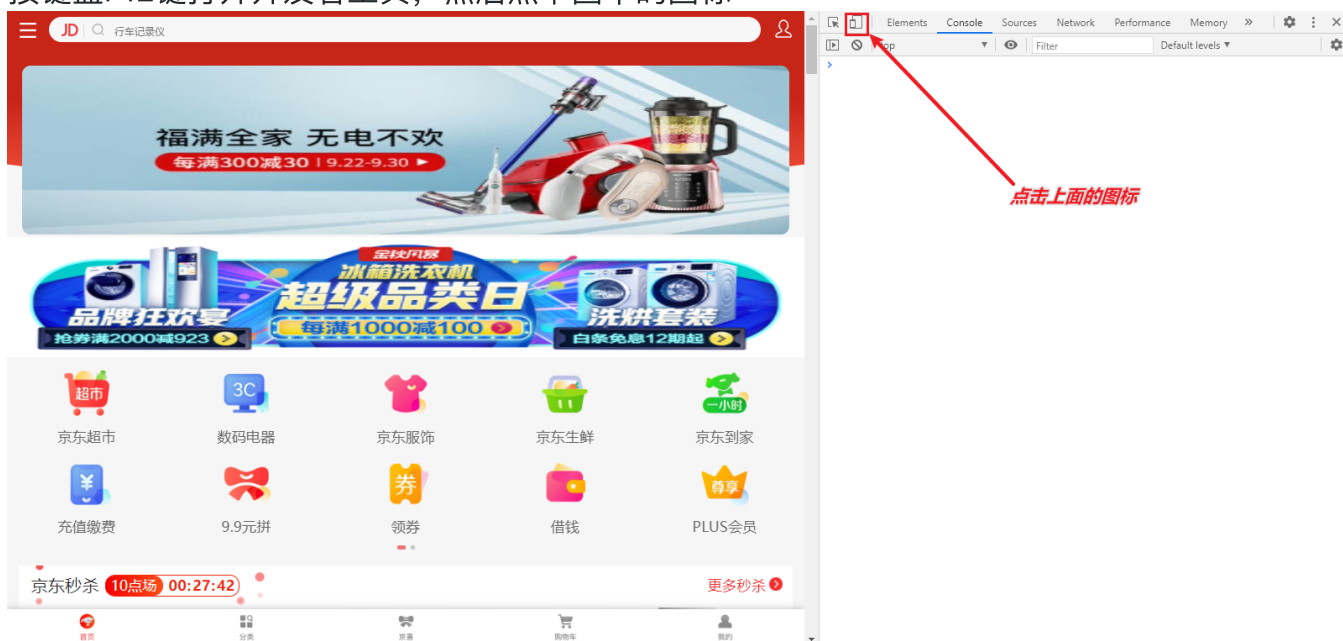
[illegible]

JD 行车记录仪

福满全家 无电不欢
每满300减30 | 9.22-9.30 ▶

金秋风暴
冰箱洗衣机
超级品类日
每满1000减100
品牌狂欢宴
抢券满2000减923
洗烘套装
白条免息12期起

超市
京东超市
3C
数码电器
京东服饰
京东生鲜
一小时
京东到家
¥
充值缴费
9.9元拼
券
领券
借钱
尊享
PLUS会员

京东秒杀 10点场 00:27:42
更多秒杀

首页
分类
京喜
购物车
我的

Elements Console Sources Network Performance Memory »
top
Filter
Default levels ▼
›

点击上面的图标